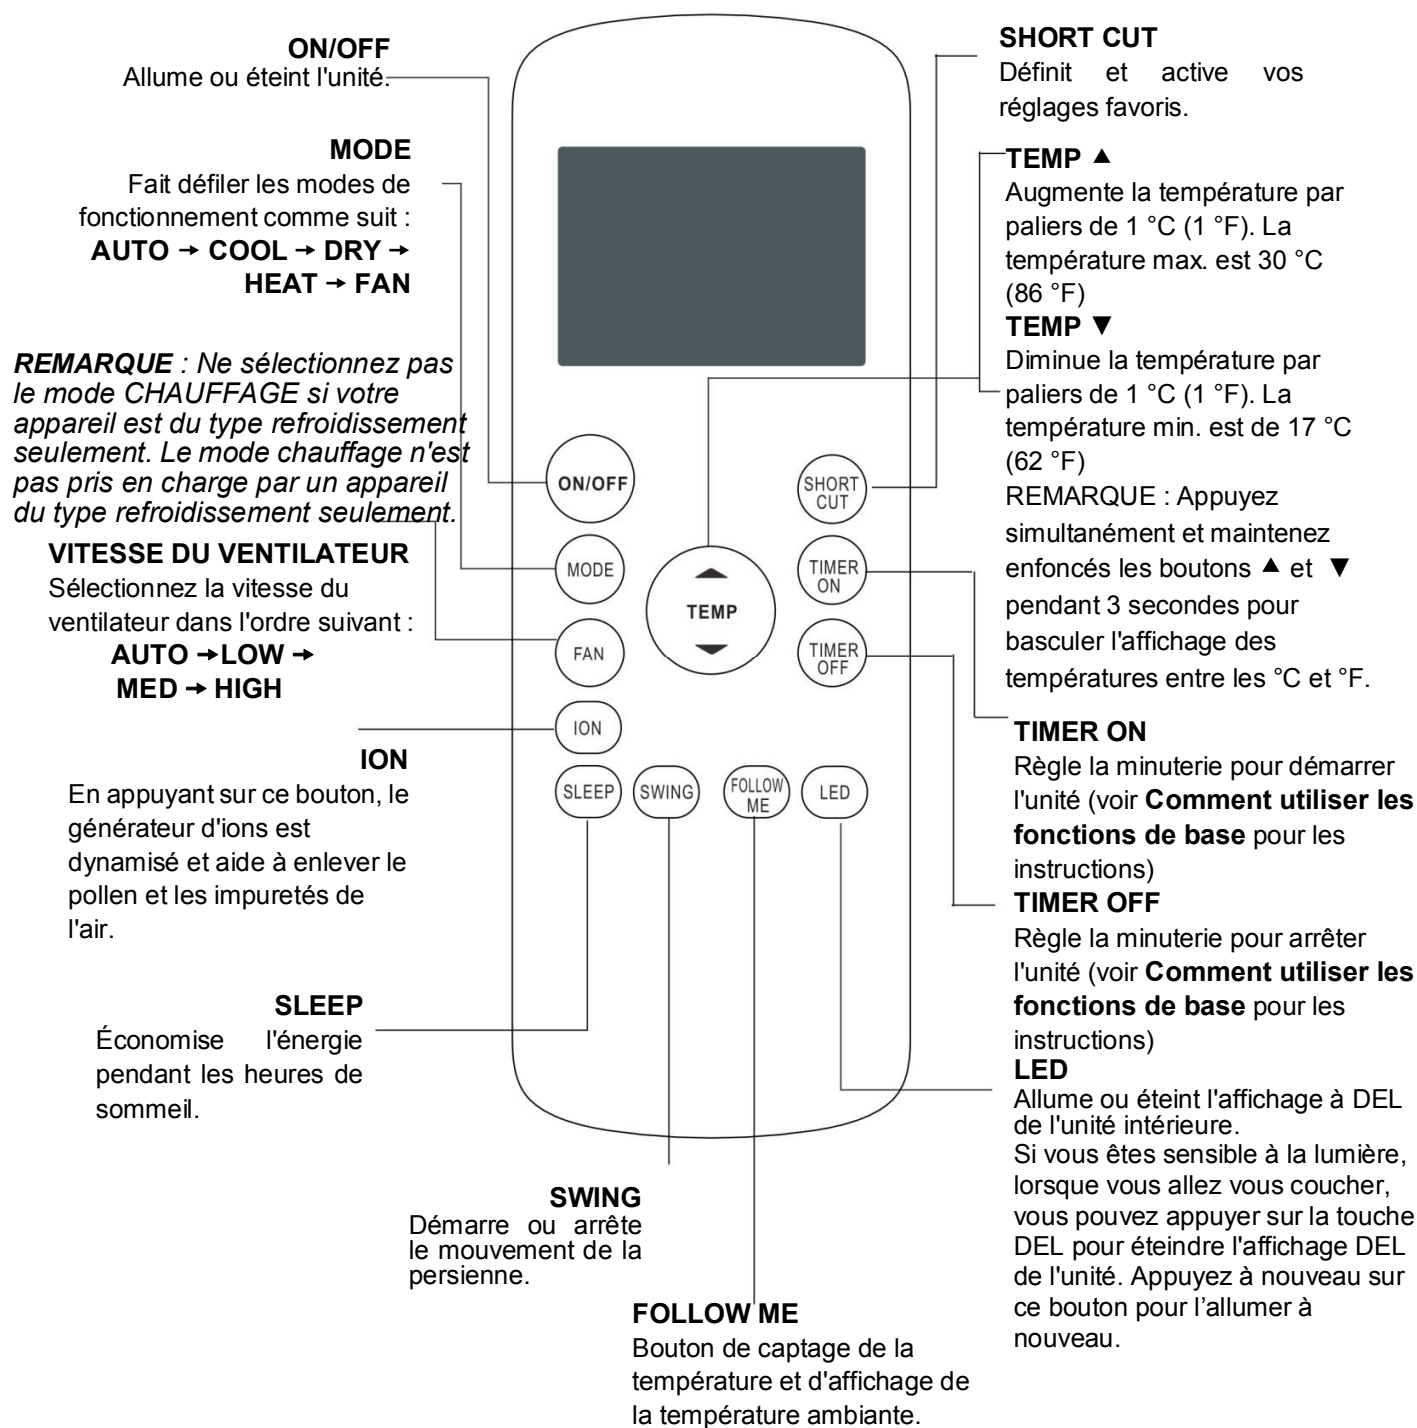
ON/OFF
Allume ou éteint l'unité.

MODE
Fait défiler les modes de fonctionnement comme suit :
AUTO → COOL → DRY → HEAT → FAN

REMARQUE : Ne sélectionnez pas le mode CHAUFFAGE si votre appareil est du type refroidissement seulement. Le mode chauffage n'est pas pris en charge par un appareil du type refroidissement seulement.

VITESSE DU VENTILATEUR
Sélectionnez la vitesse du ventilateur dans l'ordre suivant :
AUTO → LOW → MED → HIGH

ION
En appuyant sur ce bouton, le générateur d'ions est dynamisé et aide à enlever le pollen et les impuretés de l'air.

SLEEP
Économise l'énergie pendant les heures de sommeil.

SWING
Démarre ou arrête le mouvement de la persienne.

FOLLOW ME
Bouton de captage de la température et d'affichage de la température ambiante.

SHORT CUT
Définit et active vos réglages favoris.

TEMP ▲
Augmente la température par paliers de 1 °C (1 °F). La température max. est 30 °C (86 °F)

TEMP ▼
Diminue la température par paliers de 1 °C (1 °F). La température min. est de 17 °C (62 °F)
REMARQUE : Appuyez simultanément et maintenez enfoncés les boutons ▲ et ▼ pendant 3 secondes pour basculer l'affichage des températures entre les °C et °F.

TIMER ON
Règle la minuterie pour démarrer l'unité (voir Comment utiliser les fonctions de base pour les instructions)

TIMER OFF
Règle la minuterie pour arrêter l'unité (voir Comment utiliser les fonctions de base pour les instructions)

LED
Allume ou éteint l'affichage à DEL de l'unité intérieure.
Si vous êtes sensible à la lumière, lorsque vous allez vous coucher, vous pouvez appuyer sur la touche DEL pour éteindre l'affichage DEL de l'unité. Appuyez à nouveau sur ce bouton pour l'allumer à nouveau.

ON/OFF
SHORT CUT
MODE
TEMP
TIMER ON
FAN
TIMER OFF
ION
SLEEP
SWING
FOLLOW ME
LED